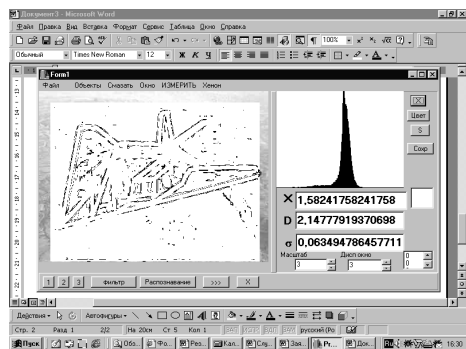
Документ3 - Microsoft Word

Файл Правка Вид Вставка Формат Сервис Таблица Окно Справка

Обычный Times New Roman 12 Ж К Ч

100%

Form1

Файл Объекты Сменить Окно ИЗМЕРИТЬ Хенон

Цвет

S

Сохр

X 1,58241758241758

D 2,14777919370698

σ 0,063494786457711

Масштаб 3

Дисп окно 3

0

0

1 2 3 фильтр Распознавание >>> X

Действия Автофигуры

Стр. 2 Разд 1 2/2 На 20см Ст 5 Кол 1 ЗАП ИСПР ВДЛ ЗАМ русский (Ро

Пуск Об... Фо... Ре... Кал... Сл... Зв... Pr... Док... RU 16:30